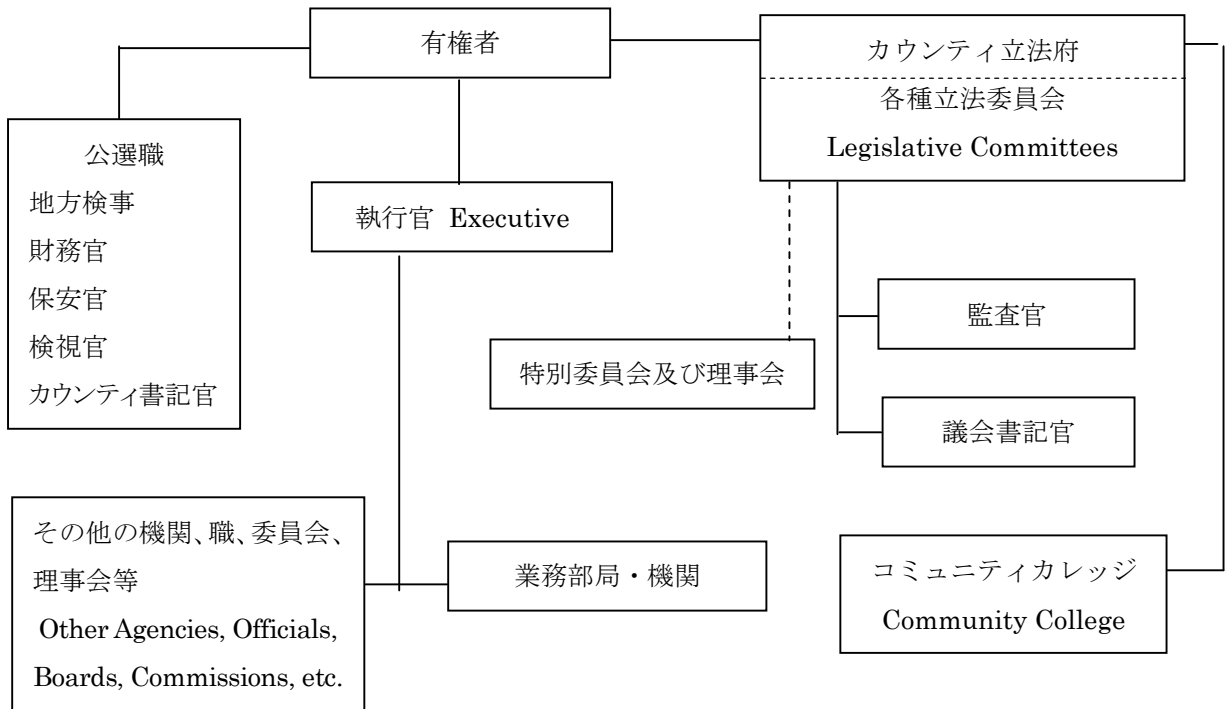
有権者

カウンティ立法府

各種立法委員会
Legislative Committees

公選職
地方検事
財務官
保安官
検視官
カウンティ書記官

執行官 Executive

監査官

特別委員会及び理事会

議会書記官

その他の機関、職、委員会、理事会等
Other Agencies, Officials, Boards, Commissions, etc.

業務部局・機関

コミュニティカレッジ
Community College